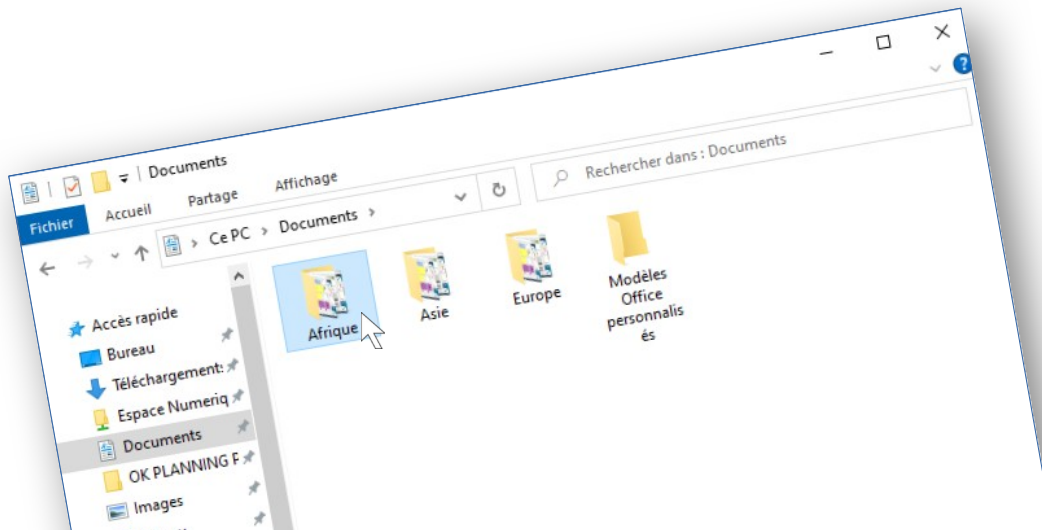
Documents

Fichier Accueil Partage Affichage

Ce PC > Documents >

Rechercher dans : Documents

Accès rapide
Bureau
Téléchargements
Espace Numeriq
Documents
OK PLANNING F
Images

Afrique
Asie
Europe
Modèles Office personnalisés